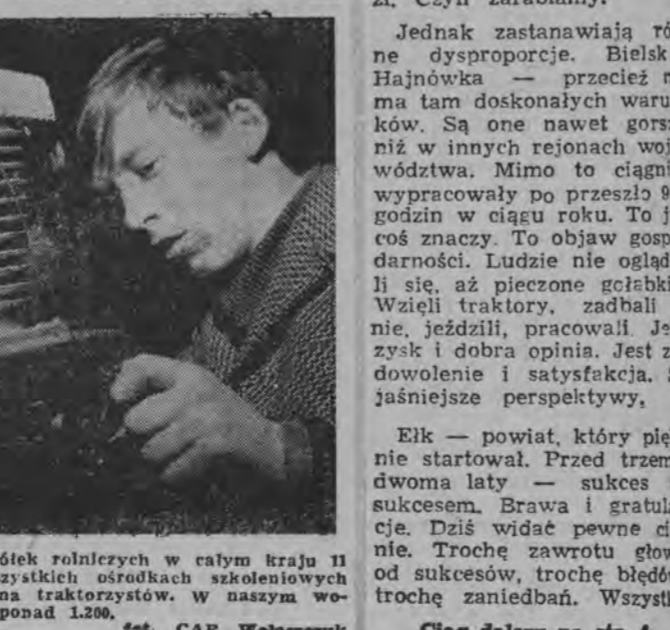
zi. Czyli zarabiamy.

Jednak zastanawiają ró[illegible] ne dysproporcje. Bielsk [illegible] Hajnówka — przecież n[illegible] ma tam doskonałych waru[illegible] ków. Są one nawet gors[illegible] niż w innych rejonach woj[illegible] wództwa. Mimo to ciągni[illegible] wypracowały po przeszło 9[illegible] godzin w ciągu roku. To j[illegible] coś znaczy. To objaw gosp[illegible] darności. Ludzie nie ogląd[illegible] li się, aż pieczone gołąbki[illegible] Wzięli traktory, zadbali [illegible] nie, jeździli, pracowali. Je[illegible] zysk i dobra opinia. Jest z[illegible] dowolenie i satysfakcja. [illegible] jaśniejsze perspektywy.

Ełk — powiat, który pię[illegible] nie startował. Przed trzem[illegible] dwoma laty — sukces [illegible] sukcesem. Brawa i gratula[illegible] cje. Dziś widać pewne c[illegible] nie. Trochę zawrotu głow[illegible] od sukcesów, trochę błędó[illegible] trochę zaniedbań. Wszystk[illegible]

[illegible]ółek rolniczych w całym kraju 11 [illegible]zystkich ośrodkach szkoleniowych na traktorzystów. W naszym wo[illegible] ponad 1.200.

fot. CAF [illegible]

Ciąg dalszy na str. 4